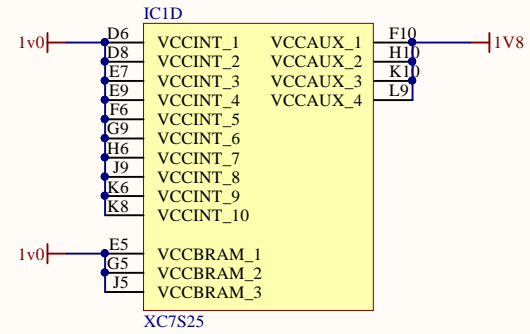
IC1D

1v0

D6 VCCINT_1
D8 VCCINT_2
E7 VCCINT_3
E9 VCCINT_4
F6 VCCINT_5
G9 VCCINT_6
H6 VCCINT_7
J9 VCCINT_8
K6 VCCINT_9
K8 VCCINT_10

VCCAUX_1 F10
VCCAUX_2 H10
VCCAUX_3 K10
VCCAUX_4 L9

1V8

1v0

E5 VCCBRAM_1
G5 VCCBRAM_2
J5 VCCBRAM_3

XC7S25